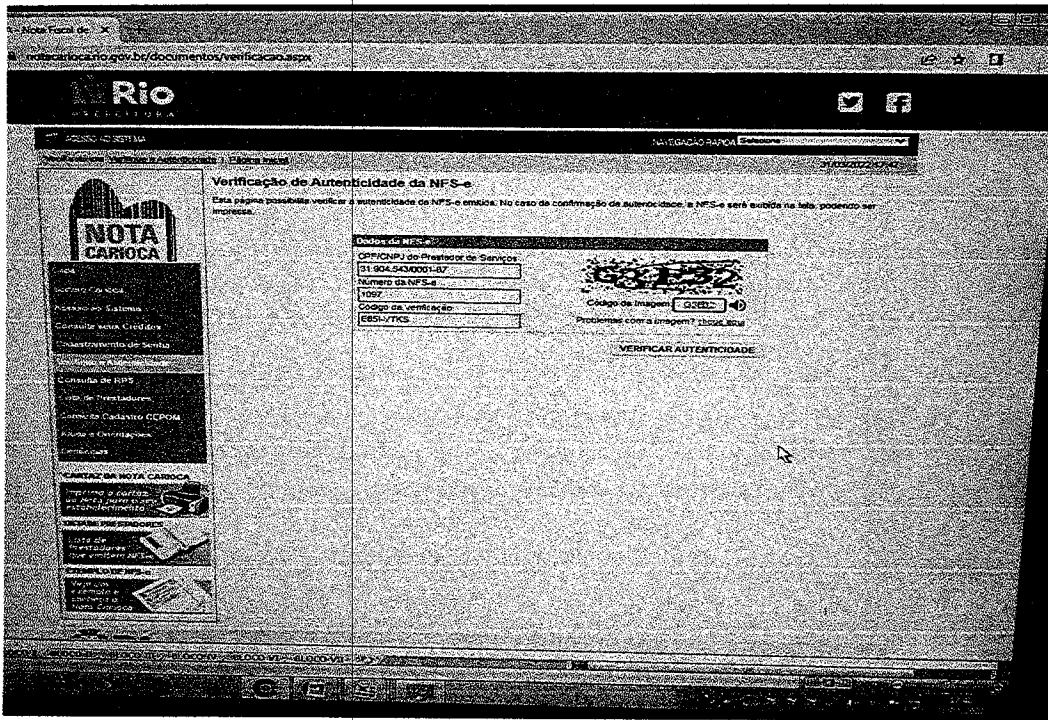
Nota Fiscal de ×

notacarioca.rio.gov.br/documentos/verificacao.aspx

Rio
PREFEITURA

ACESSO AO SISTEMA

NAVEGAÇÃO RÁPIDA Selecione

Você está em: Verificar a Autenticidade | Página Inicial

NOTA CARIOCA

Início
Nota Carioca
Acesso ao Sistema
Consulte seus Créditos
Cadastramento de Senha
Consulta de RPS
Lista de Prestadores
Consulta Cadastro CEPOM
Ajuda e Orientações
Legislação

CARTAZES DA NOTA CARIOCA
Imprima o cartaz da Nota para o seu estabelecimento

Lista de Prestadores que emitem NFS-e

Veja um exemplo e conheça a Nota Carioca

Verificação de Autenticidade da NFS-e
Esta página possibilita verificar a autenticidade da NFS-e emitida. No caso de confirmação da autenticidade, a NFS-e será exibida na tela, podendo ser impressa.

Dados da NFS-e
CPF/CNPJ do Prestador de Serviços
31.904.543/0001-87
Número da NFS-e
1097
Código de verificação
E65I-VTKS

G3E32
Código da Imagem G3E32
Problemas com a imagem? clique aqui

VERIFICAR AUTENTICIDADE

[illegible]